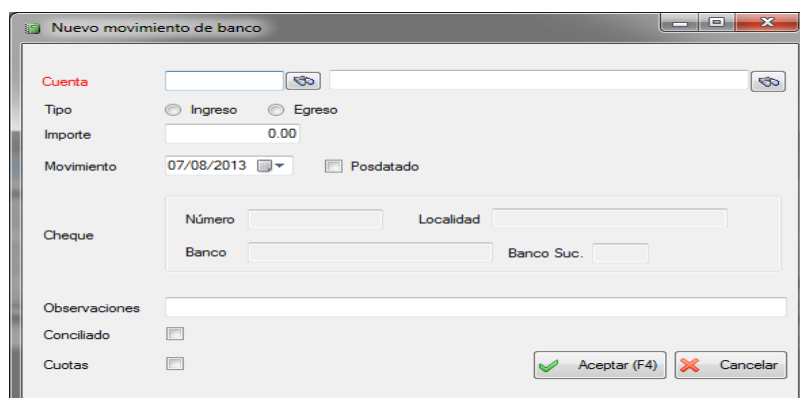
Nuevo movimiento de banco

Cuenta

Tipo
Ingreso
Egreso

Importe
0.00

Movimiento
07/08/2013
Posdatado

Cheque
Número
Localidad
Banco
Banco Suc.

Observaciones

Conciliado

Cuotas

Aceptar (F4)
Cancelar